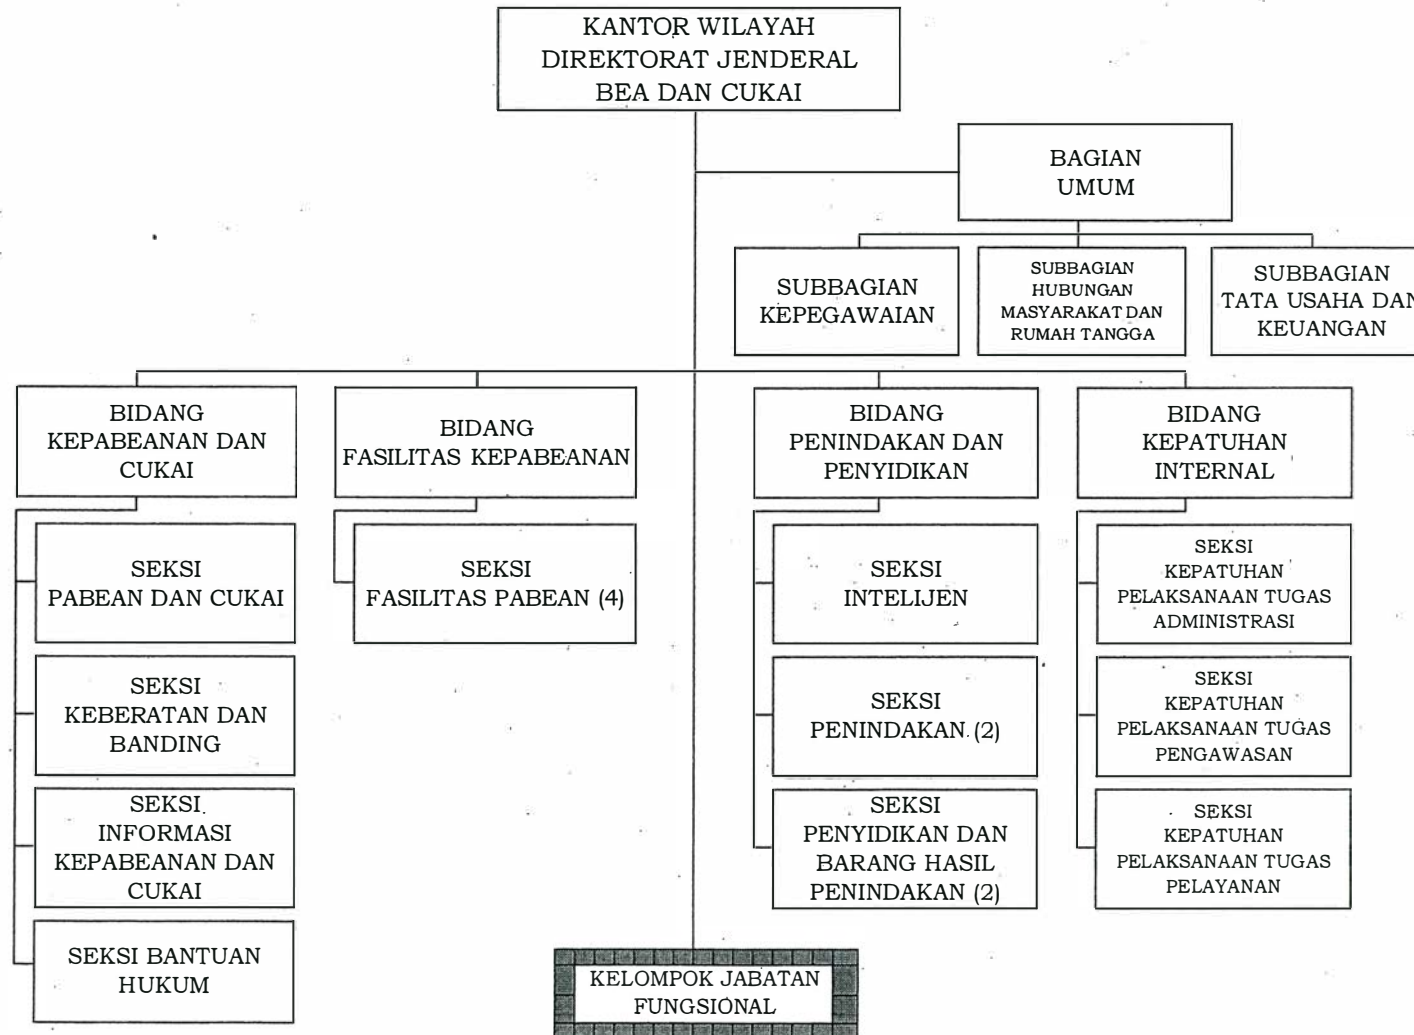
KANTOR WILAYAH
DIREKTORAT JENDERAL
BEA DAN CUKAI

BAGIAN
UMUM

SUBBAGIAN
KEPEGAWAIAN

SUBBAGIAN
HUBUNGAN
MASYARAKAT DAN
RUMAH TANGGA

SUBBAGIAN
TATA USAHA DAN
KEUANGAN

BIDANG
KEPABEANAN DAN
CUKAI

SEKSI
PABEAN DAN CUKAI

SEKSI
KEBERATAN DAN
BANDING

SEKSI
INFORMASI
KEPABEANAN DAN
CUKAI

SEKSI BANTUAN
HUKUM

BIDANG
FASILITAS KEPABEANAN

SEKSI
FASILITAS PABEAN (4)

BIDANG
PENINDAKAN DAN
PENYIDIKAN

SEKSI
INTELIJEN

SEKSI
PENINDAKAN (2)

SEKSI
PENYIDIKAN DAN
BARANG HASIL
PENINDAKAN (2)

BIDANG
KEPATUHAN
INTERNAL

SEKSI
KEPATUHAN
PELAKSANAAN TUGAS
ADMINISTRASI

SEKSI
KEPATUHAN
PELAKSANAAN TUGAS
PENGAWASAN

SEKSI
KEPATUHAN
PELAKSANAAN TUGAS
PELAYANAN

KELOMPOK JABATAN
FUNGSIONAL